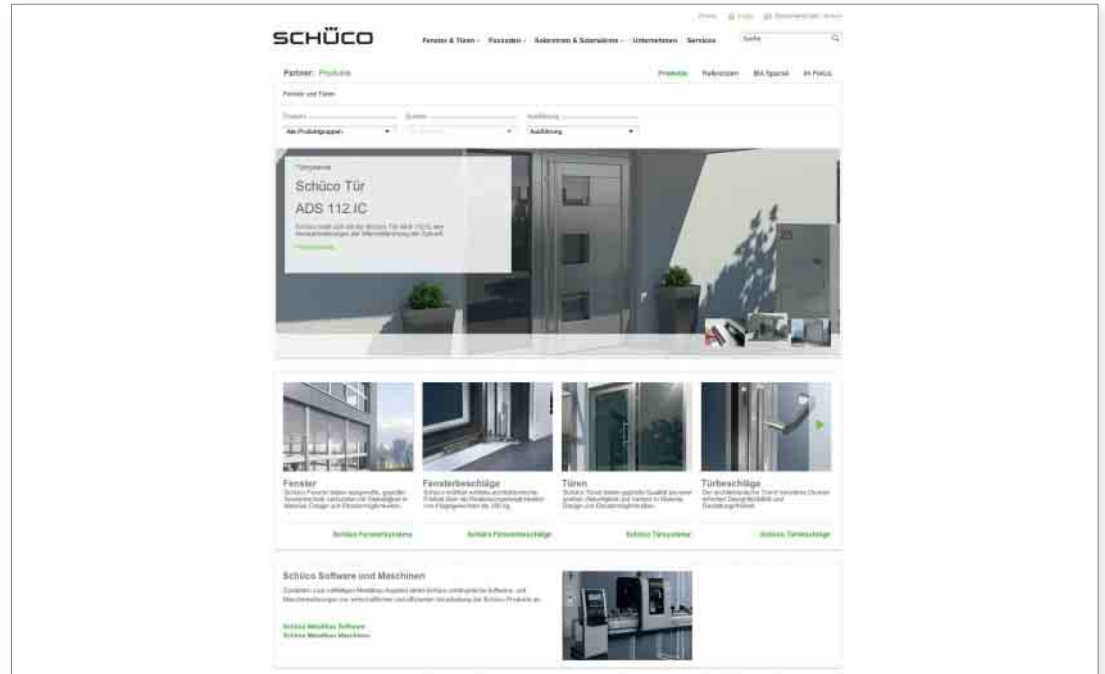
Presse Login Deutschland (de) Schüco

SCHÜCO

Fenster & Türen Fassaden Solarstrom & Solarwärme Unternehmen Services Suche

Partner: Produkte

Produkte Referenzen BIA Spezial Im Fokus

Fenster und Türen

Produkt System Ausführung

Alle Produktgruppen Ausführung

Türsysteme

Schüco Tür ADS 112.IC

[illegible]

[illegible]

Fenster
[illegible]

Schüco Fenstersysteme

Fensterbeschläge
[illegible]

Schüco Fensterbeschläge

Türen
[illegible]

Schüco Türsysteme

Türbeschläge
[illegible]

Schüco Türbeschläge

Schüco Software und Maschinen

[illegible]

Schüco Metallbau Software
Schüco Metallbau Maschinen